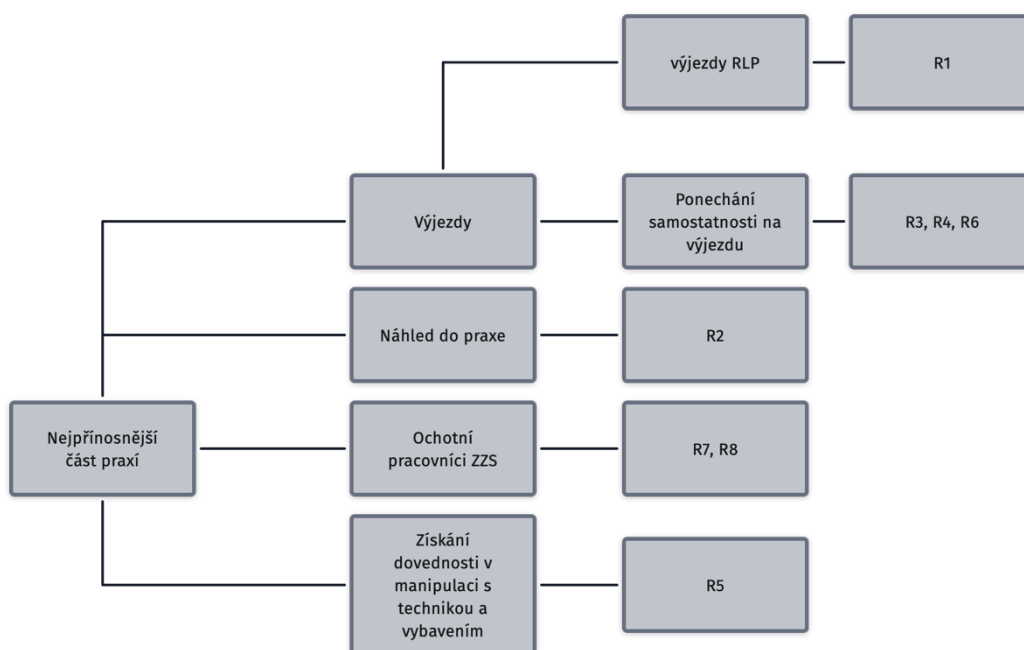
Nejpřínosnější část praxí

Výjezdy

výjezdy RLP

R1

Ponechání samostatnosti na výjezdu

R3, R4, R6

Náhled do praxe

R2

Ochotní pracovníci ZZS

R7, R8

Získání dovednosti v manipulaci s technikou a vybavením

R5